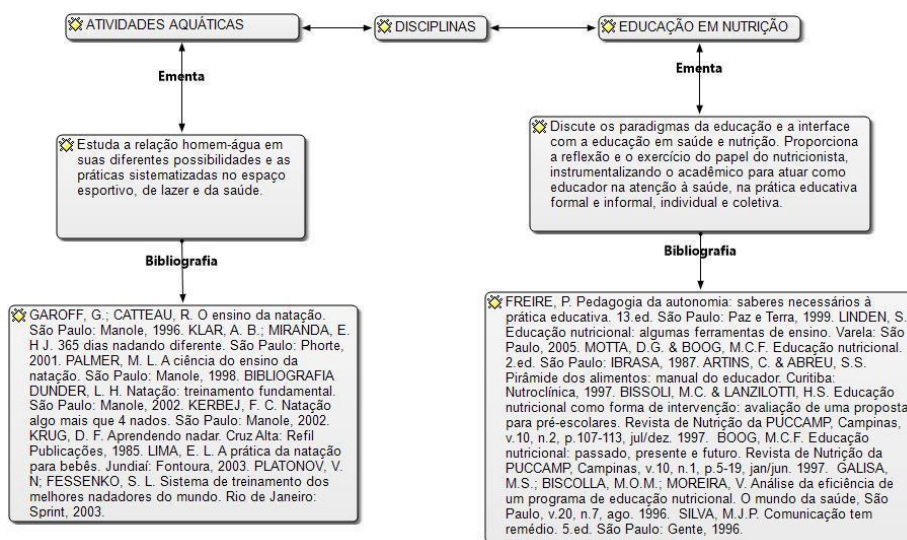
ATIVIDADES AQUÁTICAS

DISCIPLINAS

EDUCAÇÃO EM NUTRIÇÃO

Ementa

Estuda a relação homem-água em suas diferentes possibilidades e as práticas sistematizados no espaço esportivo, de lazer e da saúde.

Bibliografia

GAROFF, G.; CATTEAU, R. O ensino da natação. São Paulo: Manole, 1996. KLAR, A. B.; MIRANDA, E. H J. 365 dias nadando diferente. São Paulo: Phorte, 2001. PALMER, M. L. A ciência do ensino da natação. São Paulo: Manole, 1998. BIBLIOGRAFIA DUNDER, L. H. Natação: treinamento fundamental. São Paulo: Manole, 2002. KERBEJ, F. C. Natação algo mais que 4 nados. São Paulo: Manole, 2002. KRUG, D. F. Aprendendo nadar. Cruz Alta: Refil Publicações, 1985. LIMA, E. L. A prática da natação para bebês. Jundiaí: Fontoura, 2003. PLATONOV, V. N; FESSENKO, S. L. Sistema de treinamento dos melhores nadadores do mundo. Rio de Janeiro: Sprint, 2003.

Ementa

Discute os paradigmas da educação e a interface com a educação em saúde e nutrição. Proporciona a reflexão e o exercício do papel do nutricionista, instrumentalizando o acadêmico para atuar como educador na atenção à saúde, na prática educativa formal e informal, individual e coletiva.

Bibliografia

FREIRE, P. Pedagogia da autonomia: saberes necessários à prática educativa. 13.ed. São Paulo: Paz e Terra, 1999. LINDEN, S. Educação nutricional: algumas ferramentas de ensino. Varela: São Paulo, 2005. MOTTA, D.G. & BOOG, M.C.F. Educação nutricional. 2.ed. São Paulo: IBRASA, 1987. ARTINS, C. & ABREU, S.S. Pirâmide dos alimentos: manual do educador. Curitiba: Nutroclínica, 1997. BISSOLI, M.C. & LANZILOTTI, H.S. Educação nutricional como forma de intervenção: avaliação de uma proposta para pré-escolares. Revista de Nutrição da PUCCAMP, Campinas, v.10, n.2, p.107-113, jul/dez. 1997. BOOG, M.C.F. Educação nutricional: passado, presente e futuro. Revista de Nutrição da PUCCAMP, Campinas, v.10, n.1, p.5-19, jan/jun. 1997. GALISA, M.S.; BISCOLLA, M.O.M.; MOREIRA, V. Análise da eficiência de um programa de educação nutricional. O mundo da saúde, São Paulo, v.20, n.7, ago. 1996. SILVA, M.J.P. Comunicação tem remédio. 5.ed. São Paulo: Gente, 1996.